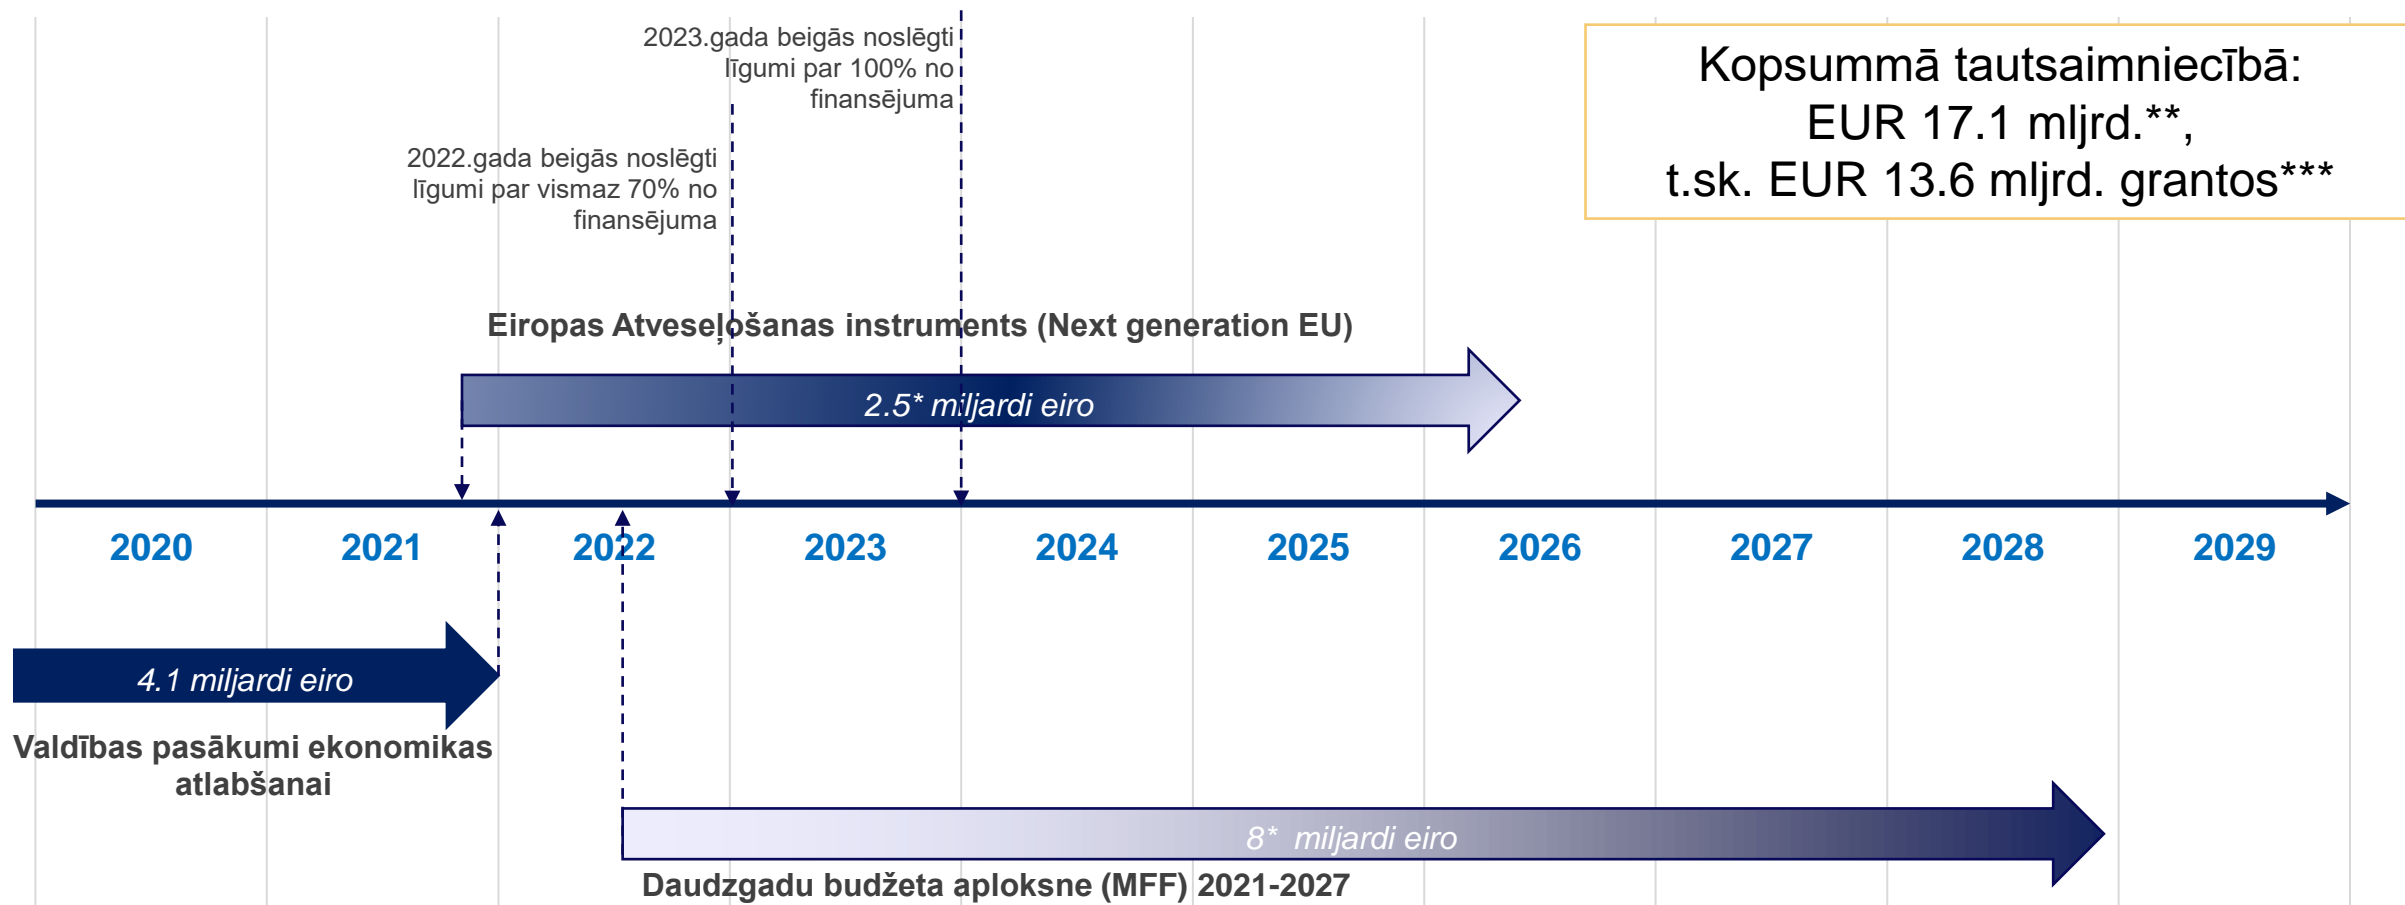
2023.gada beigās noslēgti līgumi par 100% no finansējuma

2022.gada beigās noslēgti līgumi par vismaz 70% no finansējuma

Kopsummā tautsaimniecībā: EUR 17.1 mljrd.**, t.sk. EUR 13.6 mljrd. grantos***

Eiropas Atveseļošanas instruments (Next generation EU)

2.5* miljardi eiro

2020 2021 2022 2023 2024 2025 2026 2027 2028 2029

4.1 miljardi eiro

Valdības pasākumi ekonomikas atlabšanai

8* miljardi eiro

Daudzgadu budžeta aploksne (MFF) 2021-2027